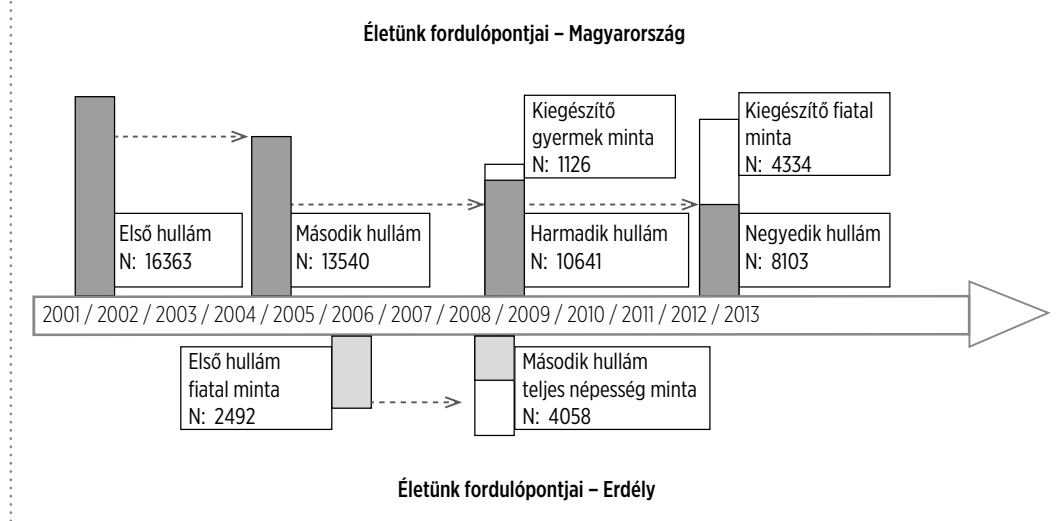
Életünk fordulópontjai – Magyarország

Kiegészítő gyermek minta
N: 1126

Kiegészítő fiatal minta
N: 4334

Első hullám
N: 16363

Második hullám
N: 13540

Harmadik hullám
N: 10641

Negyedik hullám
N: 8103

2001 / 2002 / 2003 / 2004 / 2005 / 2006 / 2007 / 2008 / 2009 / 2010 / 2011 / 2012 / 2013

Első hullám fiatal minta
N: 2492

Második hullám teljes népesség minta
N: 4058

Életünk fordulópontjai – Erdély